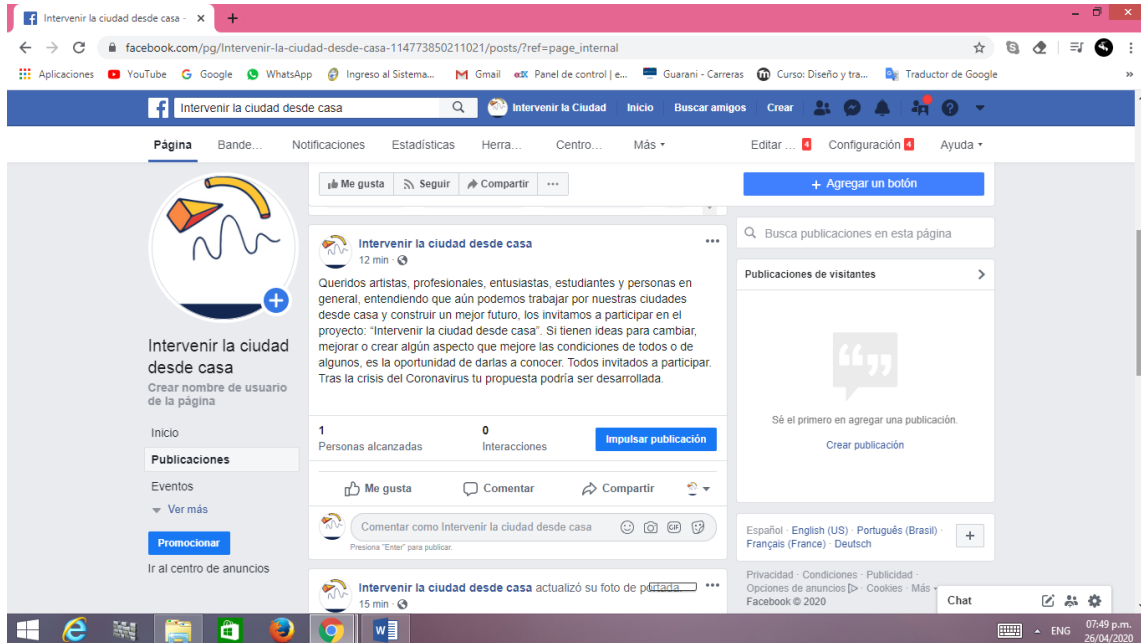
Intervenir la ciudad desde casa - ×

facebook.com/pg/Intervenir-la-ciudad-desde-casa-114773850211021/posts/?ref=page_internal

Aplicaciones YouTube Google WhatsApp Ingreso al Sistema... Gmail Panel de control | e... Guarani - Carreras Curso: Diseño y tra... Traductor de Google

Intervenir la ciudad desde casa Intervenir la Ciudad Inicio Buscar amigos Crear

Página Bande... Notificaciones Estadísticas Herra... Centro... Más Editar ... 4 Configuración 4 Ayuda

Me gusta Seguir Compartir ···

Agregar un botón

Intervenir la ciudad desde casa

Crear nombre de usuario de la página

Inicio

Publicaciones

Eventos

Ver más

Promocionar

Ir al centro de anuncios

Intervenir la ciudad desde casa
12 min ·

Queridos artistas, profesionales, entusiastas, estudiantes y personas en general, entendiendo que aún podemos trabajar por nuestras ciudades desde casa y construir un mejor futuro, los invitamos a participar en el proyecto: "Intervenir la ciudad desde casa". Si tienen ideas para cambiar, mejorar o crear algún aspecto que mejore las condiciones de todos o de algunos, es la oportunidad de darlas a conocer. Todos invitados a participar. Tras la crisis del Coronavirus tu propuesta podría ser desarrollada.

1
Personas alcanzadas

0
Interacciones

Impulsar publicación

Me gusta Comentar Compartir

Comentar como Intervenir la ciudad desde casa

Presiona "Enter" para publicar.

Intervenir la ciudad desde casa actualizó su foto de portada.
15 min ·

Busca publicaciones en esta página

Publicaciones de visitantes

Sé el primero en agregar una publicación.

Crear publicación

Español · English (US) · Português (Brasil) · Français (France) · Deutsch

Privacidad · Condiciones · Publicidad · Opciones de anuncios · Cookies · Más
Facebook © 2020

Chat

ENG 07:49 p.m. 26/04/2020